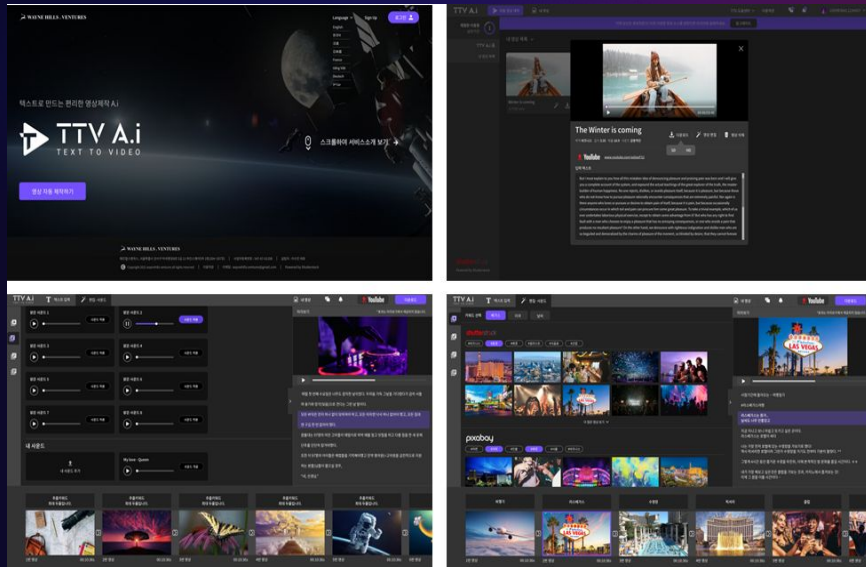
WAYNE HILLS VENTURES

Language Sign Up 로그인

English
한국어

텍스트로 만드는 편리한 영상제작 A.i

TTV A.i
TEXT TO VIDEO

스크롤해서 서비스소개 보기

영상 자동 제작하기

WAYNE HILLS VENTURES

TTV A.i

The Winter is coming

YouTube

TTV A.i 텍스트 입력 영상 사운드

YouTube

배경 사운드 1
배경 사운드 2
배경 사운드 3
배경 사운드 4
배경 사운드 5
배경 사운드 6
배경 사운드 7
배경 사운드 8

내 사운드

TTV A.i 텍스트 입력 영상 사운드

YouTube

shutterstock

pixabay

LAS VEGAS